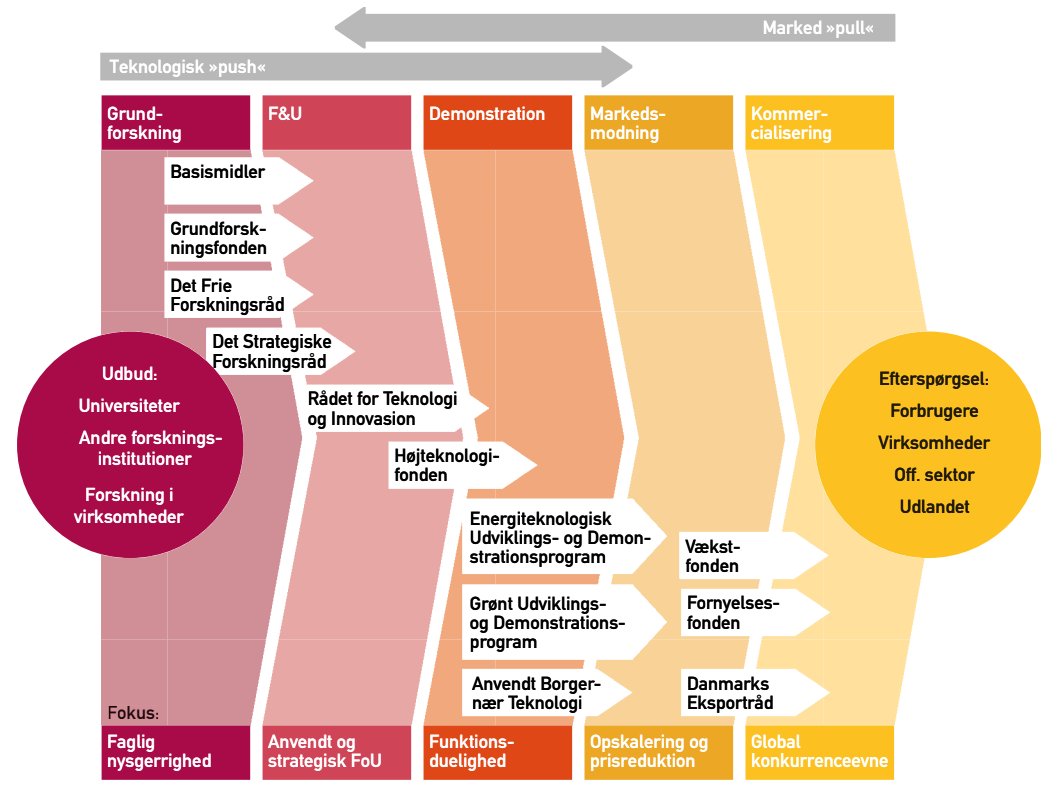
Marked »pull«

Teknologisk »push«

Grundforskning

F&U

Demonstration

Markedsmodning

Kommercialisering

Basismidler

Grundforskningsfonden

Det Frie Forskningsråd

Det Strategiske Forskningsråd

Rådet for Teknologi og Innovation

Højteknologifonden

Energiteknologisk Udviklings- og Demonstrationsprogram

Grønt Udviklings- og Demonstrationsprogram

Anvendt Borgernær Teknologi

Vækstfonden

Fornyelsesfonden

Danmarks Eksportråd

Udbud:
Universiteter
Andre forskningsinstitutioner
Forskning i virksomheder

Efterspørgsel:
Forbrugere
Virksomheder
Off. sektor
Udlandet

Fokus:

Faglig nysgerrighed

Anvendt og strategisk FoU

Funktionsduelighed

Opskalering og prisreduktion

Global konkurrenceevne